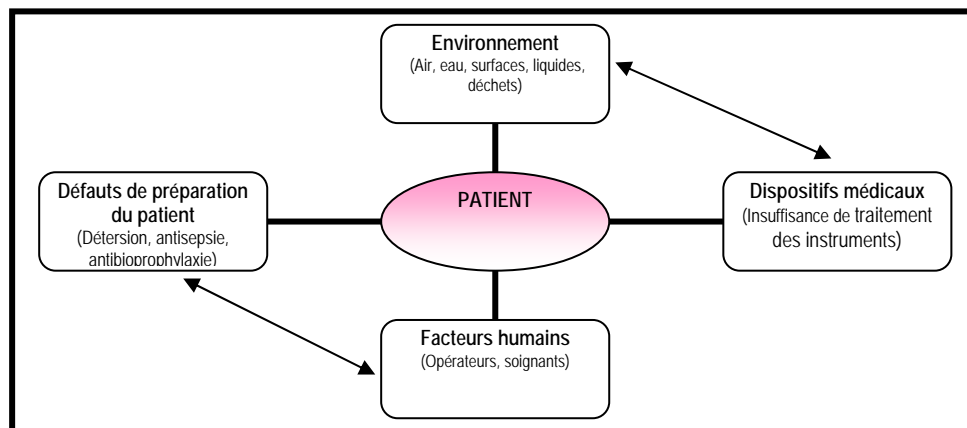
Environnement
(Air, eau, surfaces, liquides, déchets)

Défauts de préparation du patient
(Détersion, antisepsie, antibioprophylaxie)

PATIENT

Dispositifs médicaux
(Insuffisance de traitement des instruments)

Facteurs humains
(Opérateurs, soignants)